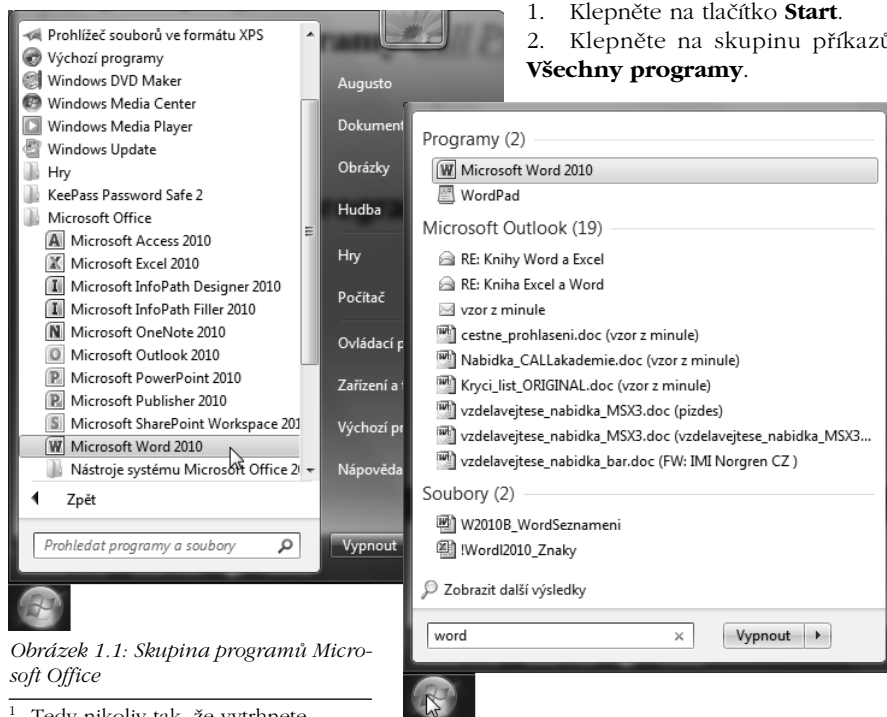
Prohlížeč souborů ve formátu XPS
Výchozí programy
Windows DVD Maker
Windows Media Center
Windows Media Player
Windows Update
Hry
KeePass Password Safe 2
Microsoft Office
Microsoft Access 2010
Microsoft Excel 2010
Microsoft InfoPath Designer 2010
Microsoft InfoPath Filler 2010
Microsoft OneNote 2010
Microsoft Outlook 2010
Microsoft PowerPoint 2010
Microsoft Publisher 2010
Microsoft SharePoint Workspace 201
Microsoft Word 2010
Nástroje systému Microsoft Office 2
Zpět
Prohledat programy a soubory

Augusto
Dokument
Obrázky
Hudba
Hry
Počítač
Ovládací p
Zařízení a t
Výchozí pr
Nápověda
Vypnout

Obrázek 1.1: Skupina programů Microsoft Office

1. Klepněte na tlačítko **Start**.
2. Klepněte na skupinu příkazů **Všechny programy**.

Programy (2)
Microsoft Word 2010
WordPad
Microsoft Outlook (19)
RE: Knihy Word a Excel
RE: Kniha Excel a Word
vzor z minule
cestne_prohlaseni.doc (vzor z minule)
Nabidka_CALLakademie.doc (vzor z minule)
Kryci_list_ORIGINAL.doc (vzor z minule)
vzdelavejtese_nabidka_MSX3.doc (pizdes)
vzdelavejtese_nabidka_MSX3.doc (vzdelavejtese_nabidka_MSX3...
vzdelavejtese_nabidka_bar.doc (FW: IMI Norgren CZ )
Soubory (2)
W2010B_WordSeznameni
!WordI2010_Znaky
Zobrazit další výsledky
word
Vypnout

$^1$ Tedy nikoliv tak, že vytrhnete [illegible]